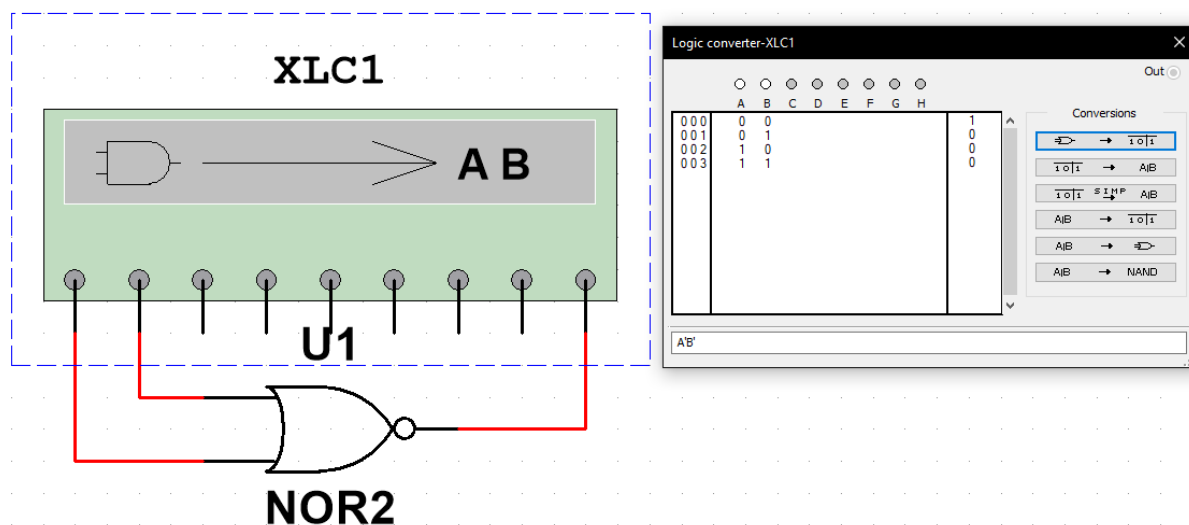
XLC1

A B

U1

NOR2

Logic converter-XLC1

Out

A B C D E F G H

| | A | B | |
|---|---|---|---|
| 000 | 0 | 0 | 1 |
| 001 | 0 | 1 | 0 |
| 002 | 1 | 0 | 0 |
| 003 | 1 | 1 | 0 |

Conversions

→ $\overline{1}\overline{0}|\overline{1}$

$\overline{1}\overline{0}|\overline{1}$ → AIB

$\overline{1}\overline{0}|\overline{1}$ SIMP → AIB

AIB → $\overline{1}\overline{0}|\overline{1}$

AIB →

AIB → NAND

A'B'